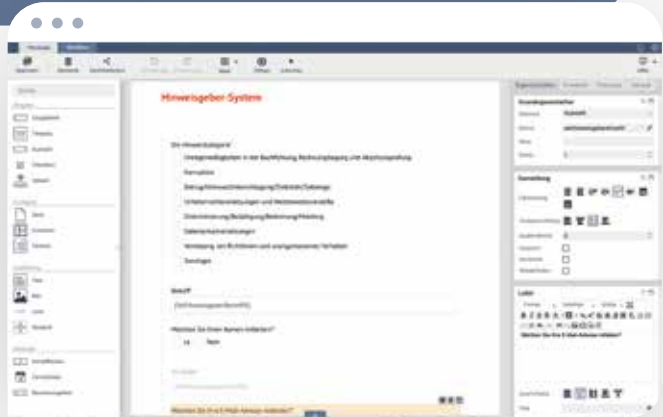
Hinweisgeber-System

Die Hinweisbetreff
Unregelmäßigkeiten in der Buchführung, Rechnungslegung und Abschlussprüfung
Korruption
Betrug/Untreue/Unterschlagung/Diebstahl/Geldwäsche
Urheberrechtsverletzungen und Wettbewerbsverstöße
Diskriminierung/Belästigung/Bedrohung/Mobbing
Datenschutzverletzungen
Verstöße gegen Richtlinien und unangemessenes Verhalten
Sonstiges

Betreff

Möchten Sie Ihren Namen mitteilen?
Ja
Nein

Möchten Sie Ihre E-Mail-Adresse mitteilen?

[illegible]